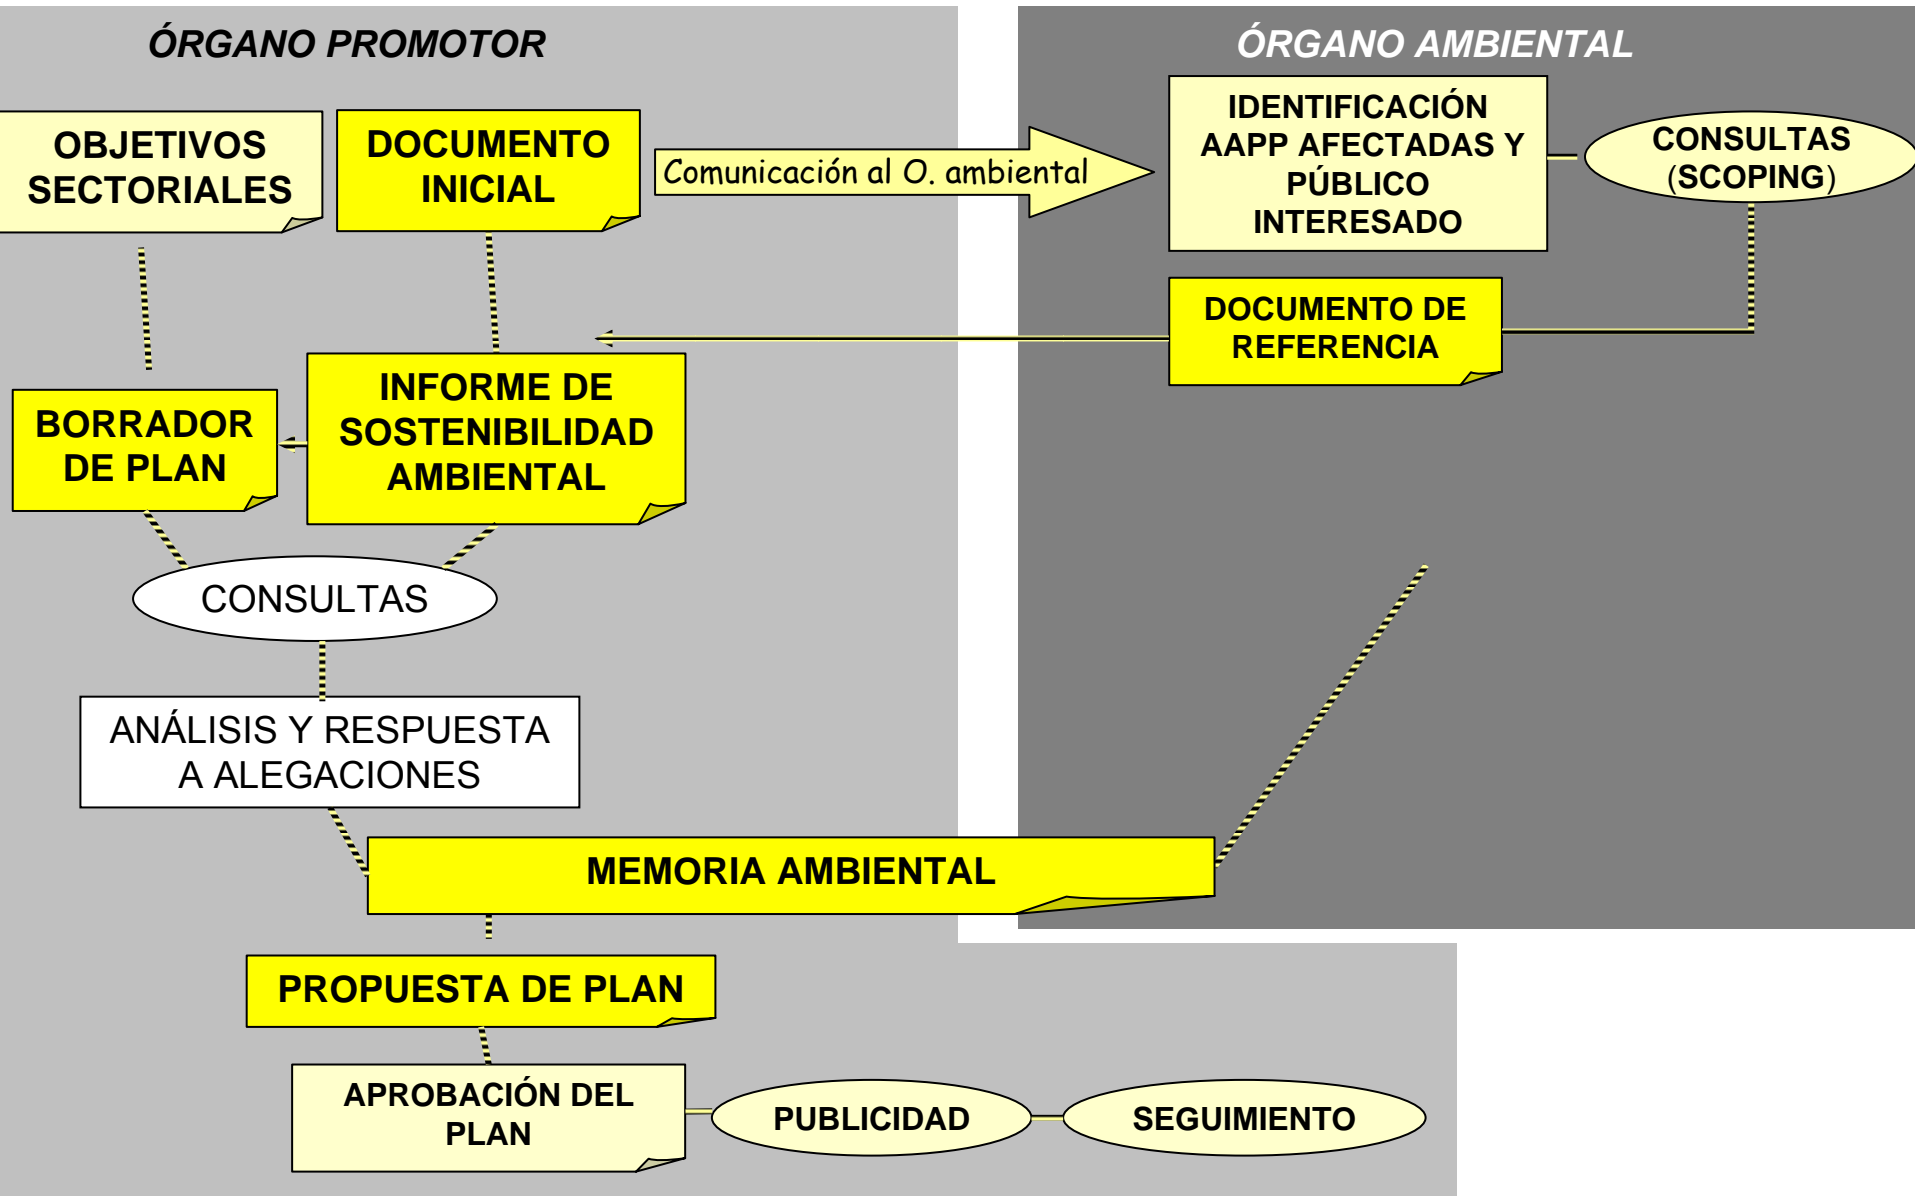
ÓRGANO PROMOTOR

ÓRGANO AMBIENTAL

OBJETIVOS SECTORIALES

DOCUMENTO INICIAL

Comunicación al O. ambiental

IDENTIFICACIÓN AAPP AFECTADAS Y PÚBLICO INTERESADO

CONSULTAS (SCOPING)

DOCUMENTO DE REFERENCIA

BORRADOR DE PLAN

INFORME DE SOSTENIBILIDAD AMBIENTAL

CONSULTAS

ANÁLISIS Y RESPUESTA A ALEGACIONES

MEMORIA AMBIENTAL

PROPUESTA DE PLAN

APROBACIÓN DEL PLAN

PUBLICIDAD

SEGUIMIENTO